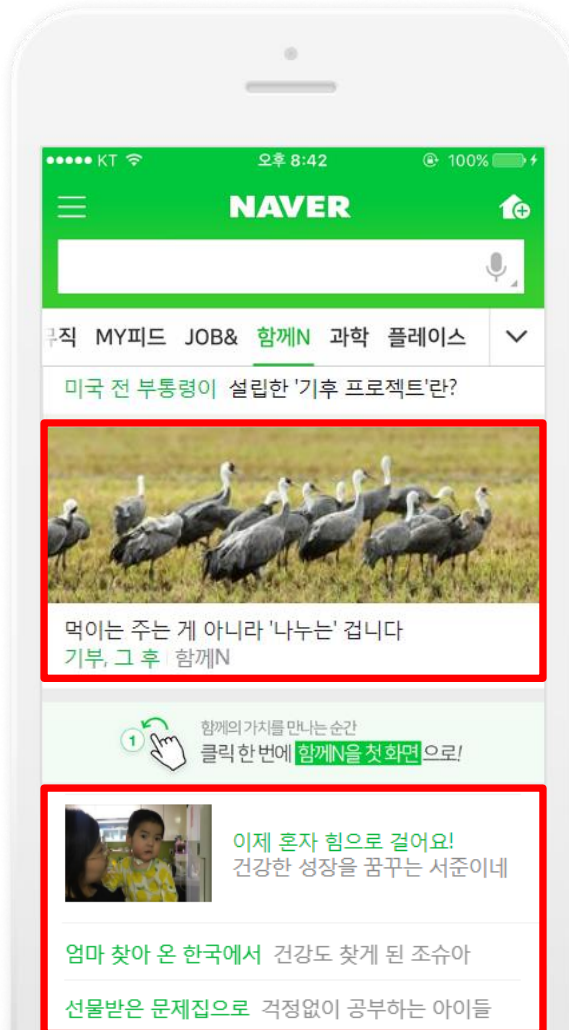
●●●●● KT 오후 8:42 100%

NAVER

구직 MY피드 JOB& 함께N 과학 플레이스

미국 전 부통령이 설립한 '기후 프로젝트'란?

먹이는 주는 게 아니라 '나누는' 겁니다
기부, 그 후 | 함께N

함께의 가치를 만나는 순간
1 클릭 한 번에 함께N을 첫 화면으로!

이제 혼자 힘으로 걸어요!
건강한 성장을 꿈꾸는 서준이네

엄마 찾아 온 한국에서 건강도 찾게 된 조슈아

선물받은 문제집으로 걱정없이 공부하는 아이들